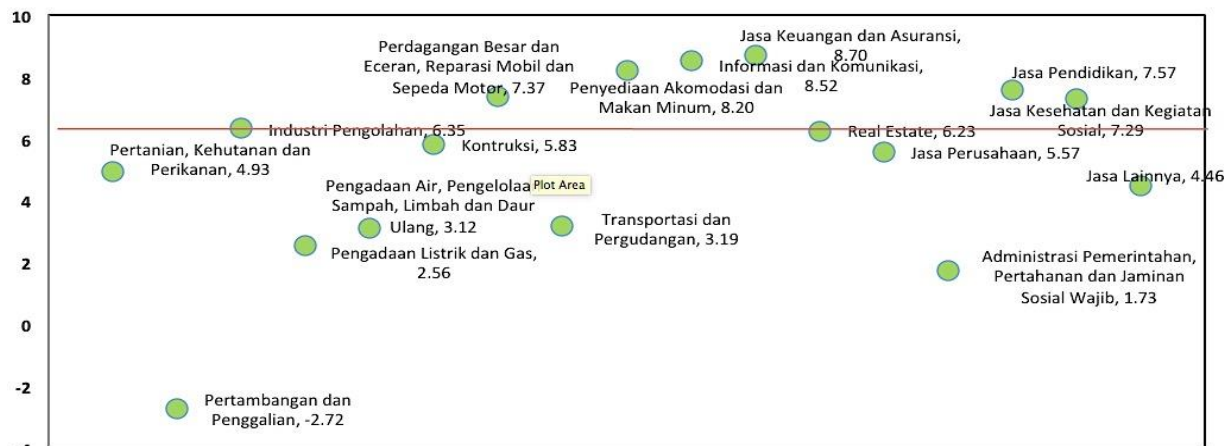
10
8
6
4
2
0
-2

Perdagangan Besar dan Eceran, Reparasi Mobil dan Sepeda Motor, 7.37

Jasa Keuangan dan Asuransi, 8.70

Penyediaan Akomodasi dan Makan Minum, 8.20

Informasi dan Komunikasi, 8.52

Jasa Pendidikan, 7.57

Jasa Kesehatan dan Kegiatan Sosial, 7.29

Industri Pengolahan, 6.35

Real Estate, 6.23

Pertanian, Kehutanan dan Perikanan, 4.93

Kontruksi, 5.83

Jasa Perusahaan, 5.57

Pengadaan Air, Pengelolaan Sampah, Limbah dan Daur Ulang, 3.12

Plot Area

Jasa Lainnya, 4.46

Transportasi dan Pergudangan, 3.19

Pengadaan Listrik dan Gas, 2.56

Administrasi Pemerintahan, Pertahanan dan Jaminan Sosial Wajib, 1.73

Pertambangan dan Penggalian, -2.72